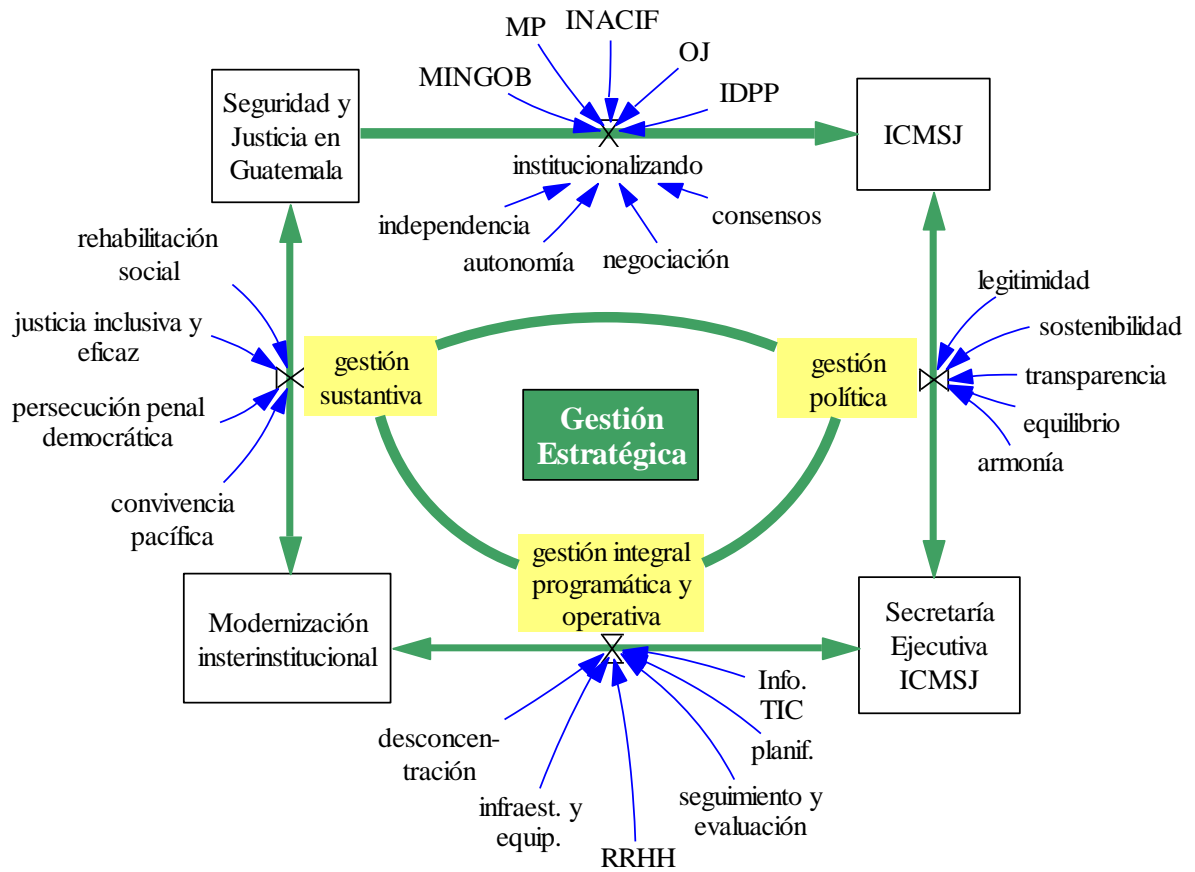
MP
INACIF
OJ
MINGOB
IDPP

Seguridad y Justicia en Guatemala

ICMSJ

institucionalizando

independencia
consensos
autonomía
negociación

rehabilitación social

justicia inclusiva y eficaz

persecución penal democrática

convivencia pacífica

gestión sustantiva

Gestión Estratégica

gestión política

legitimidad
sostenibilidad
transparencia
equilibrio
armonía

gestión integral programática y operativa

Modernización insterinstitucional

Secretaría Ejecutiva ICMSJ

Info. TIC
planif.
desconcentración
infraest. y equip.
RRHH
seguimiento y evaluación